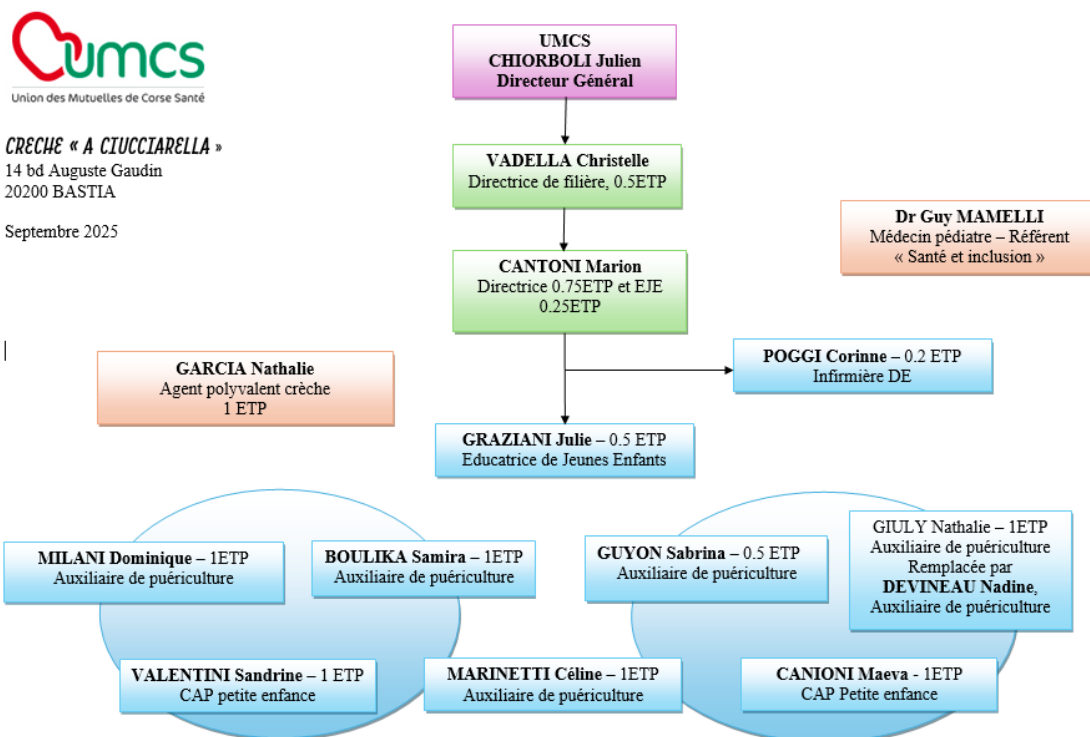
umcs
Union des Mutuelles de Corse Santé

CRECHE « A CIUCCIARELLA »
14 bd Auguste Gaudin
20200 BASTIA

Septembre 2025

UMCS
CHIORBOLI Julien
Directeur Général

VADELLA Christelle
Directrice de filière, 0.5ETP

Dr Guy MAMELLI
Médecin pédiatre – Référent « Santé et inclusion »

CANTONI Marion
Directrice 0.75ETP et EJE 0.25ETP

GARCIA Nathalie
Agent polyvalent crèche
1 ETP

POGGI Corinne – 0.2 ETP
Infirmière DE

GRAZIANI Julie – 0.5 ETP
Educatrice de Jeunes Enfants

MILANI Dominique – 1ETP
Auxiliaire de puériculture

BOULIKA Samira – 1ETP
Auxiliaire de puériculture

GUYON Sabrina – 0.5 ETP
Auxiliaire de puériculture

GIULY Nathalie – 1ETP
Auxiliaire de puériculture
Remplacée par
DEVINEAU Nadine,
Auxiliaire de puériculture

VALENTINI Sandrine – 1 ETP
CAP petite enfance

MARINETTI Céline – 1ETP
Auxiliaire de puériculture

CANIONI Maeva - 1ETP
CAP Petite enfance